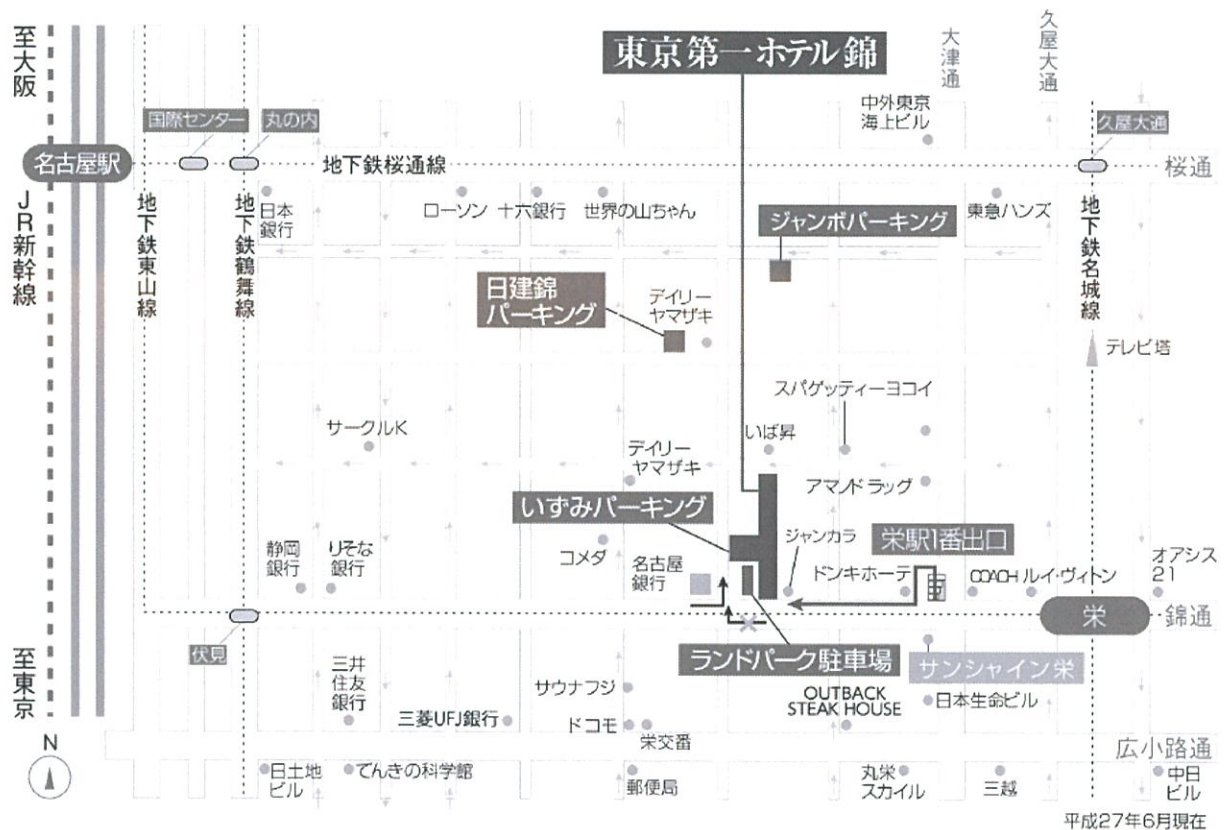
東京第一ホテル錦

至大阪

国際センター
丸の内
名古屋駅
地下鉄桜通線
大津通
久屋大通
中外東京海上ビル
久屋大通
桜通

JR新幹線
地下鉄東山線
地下鉄鶴舞線
日本銀行
ローソン
十六銀行
世界の山ちゃん
ジャンボパーキング
東急ハンズ
地下鉄名城線

日建錦パーキング
デイリーヤマザキ
テレビ塔

スパゲッティーヨコイ
サークルK
いば昇
デイリーヤマザキ
アマンドラッグ
いずみパーキング
ジャンカラ
栄駅1番出口
静岡銀行
りそな銀行
コメダ
名古屋銀行
ドンキホーテ
COACH ルイ・ヴィトン
オアシス21

伏見
栄
錦通
至東京
三井住友銀行
サウナフジ
ランドパーク駐車場
サンシャイン栄
OUTBACK STEAK HOUSE
日本生命ビル
三菱UFJ銀行
ドコモ
栄交番
N
広小路通
日土地ビル
でんきの科学館
郵便局
丸栄スカイル
三越
中日ビル
平成27年6月現在